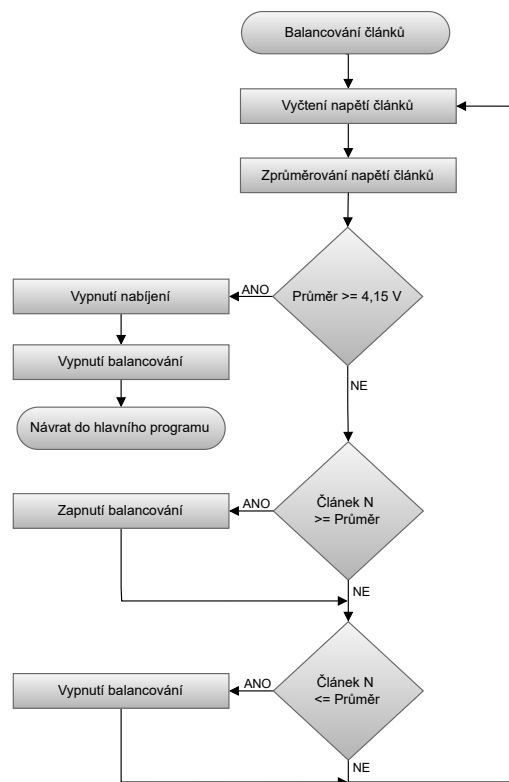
Balancování článků

Vyčtení napětí článků

Zprůměrování napětí článků

Průměr >= 4,15 V

ANO

Vypnutí nabíjení

Vypnutí balancování

Návrat do hlavního programu

NE

Článek N >= Průměr

ANO

Zapnutí balancování

NE

Článek N <= Průměr

ANO

Vypnutí balancování

NE